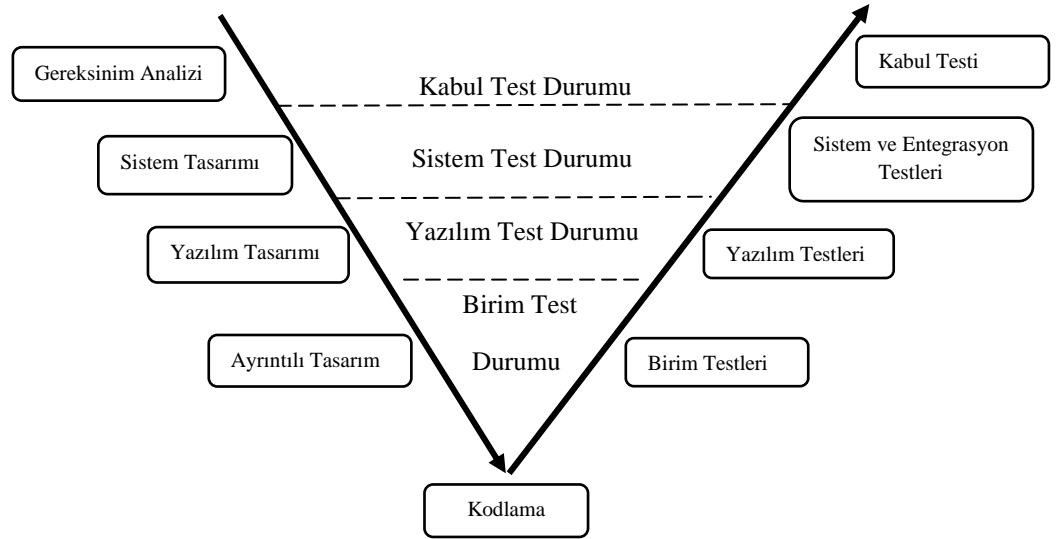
Gereksinim Analizi

Kabul Test Durumu

Kabul Testi

Sistem Tasarımı

Sistem Test Durumu

Sistem ve Entegrasyon Testleri

Yazılım Tasarımı

Yazılım Test Durumu

Yazılım Testleri

Birim Test Durumu

Ayrıntılı Tasarım

Birim Testleri

Kodlama